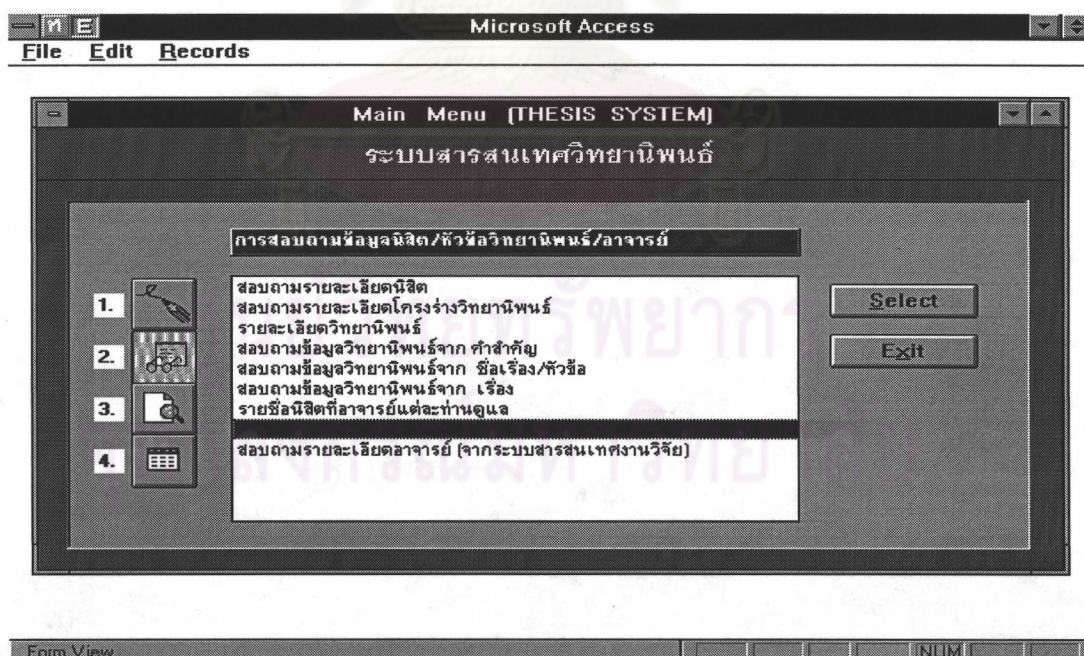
Microsoft Access

File Edit Records

Main Menu (THESIS SYSTEM)

ระบบสารสนเทศวิทยานิพนธ์

การสอบถามข้อมูลนิสิต/หัวข้อวิทยานิพนธ์/อาจารย์

1.

2.

3.

4.

สอบถามรายละเอียดนิสิต
สอบถามรายละเอียดโครงร่างวิทยานิพนธ์
รายละเอียดวิทยานิพนธ์
สอบถามข้อมูลวิทยานิพนธ์จาก คำสำคัญ
สอบถามข้อมูลวิทยานิพนธ์จาก ชื่อเรื่อง/หัวข้อ
สอบถามข้อมูลวิทยานิพนธ์จาก เรื่อง
รายชื่อนิสิตที่อาจารย์แต่ละท่านดูแล

สอบถามรายละเอียดอาจารย์ (จากระบบสารสนเทศงานวิจัย)

Select

Exit

Form View

NUM